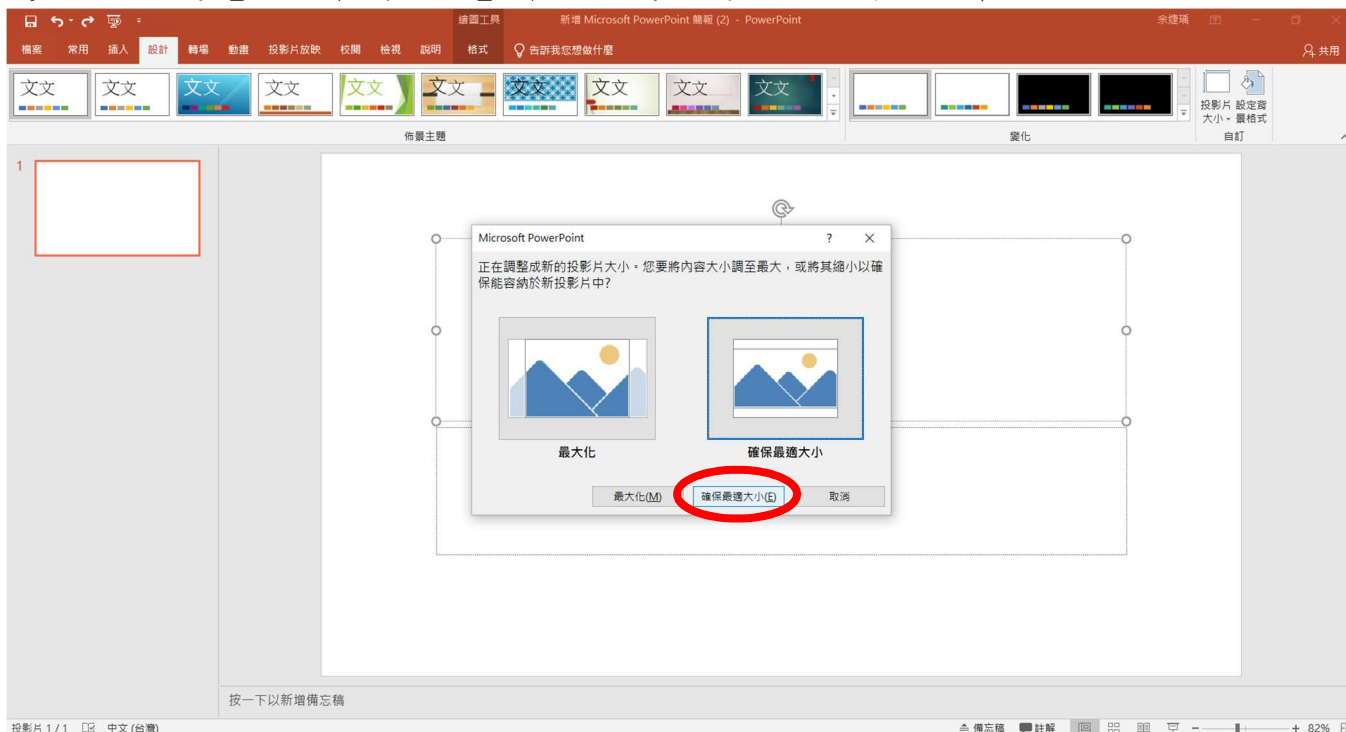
繪圖工具 新增 Microsoft PowerPoint 簡報 (2) - PowerPoint 余建瑀

檔案 常用 插入 設計 轉場 動畫 投影片放映 校閱 檢視 說明 格式 告訴我您想做什麼 共用

文文 文文 文文 文文 文文 文文 文文 文文 文文 文文

佈景主題 變化

投影片大小 設定背景格式

自訂

1

Microsoft PowerPoint ? ✕

正在調整成新的投影片大小。您要將內容大小調至最大，或將其縮小以確保能容納於新投影片中?

最大化

確保最適大小

最大化(M) 確保最適大小(E) 取消

按一下以新增備忘稿

投影片 1 / 1 中文 (台灣) 備忘稿 註解 + 82%